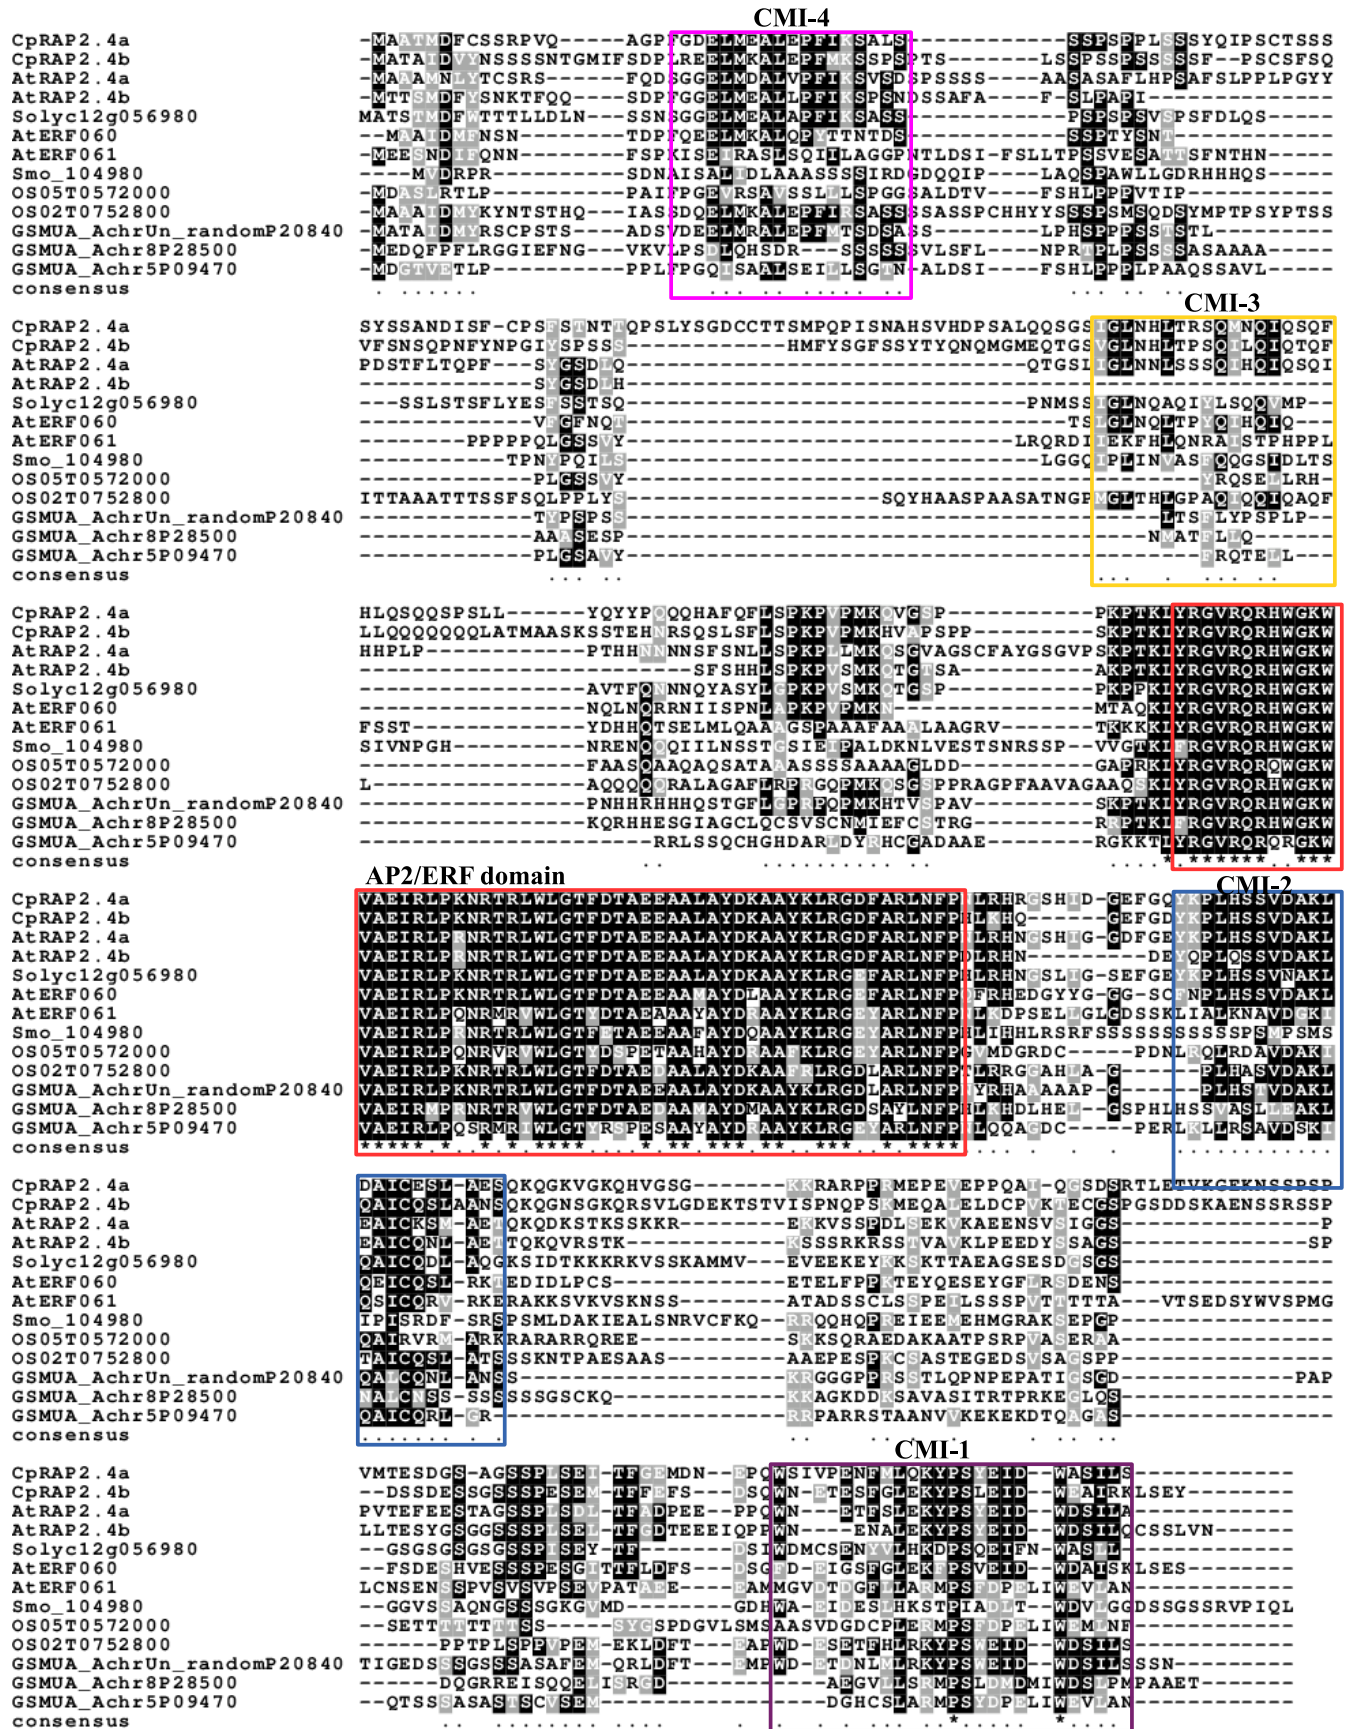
CMI-4

CpRAP2.4a -MAATMDFCSSRPVQ-----AGPFGDELMEALEPFIKSALS--------------SSPSPPLSSSYQIPSCTSSS
CpRAP2.4b -MATAIDVYNSSSSNTGMIFSDPLREELMKALEPFMKSSPSPTS--------LSSPSPSSSSSF--PSCSFSQ
AtRAP2.4a -MAAMNLYTCSRS-------FQDSGGELMDALVPFIKSVSDSPSSSS-------AASASAFLHPSAFSLPPLPGYY
AtRAP2.4b -MTTSMDFYSNKTFQQ-----SDPFGGELMEALLPFIKSPSNDSSAFA------F-SLPAPI----------
Solyc12g056980 MATSTMDFWTTTLLDLN---SSNSGGELMEALAPFIKSASS---------------PSPSPSVSPSFDLQS-----
AtERF060 --MAIDMFNSN--------TDPFQEELMKALQPYTTNTDS--------------SSPTYSNT---------
AtERF061 -MEESNDIFQNN-------FSPKISETRASLSQIILAGGPNTLDSI-FSLLTPSSVESATTSFNTHN-----
Smo_104980 ----MVDRPR--------SDNAISALIDLAAASSSIRDGDQQIP-------LAQSPAWLLGDRHHHQS-----
OS05T0572000 -MDASLRTLP--------PAITPGEVRSAVSSLLLSPGGSALDTV-------FSHLPPPVTIP----------
OS02T0752800 -MAAAIDMYKYNTSTHQ---IASDQELMKALEPFIRSASSSASSPCHHYYSSSPSMSQDSYMPTPSYPTSS
GSMUA_AchrUn_randomP20840 -MATAIDMYRSCPSTS---ADSVDEELMRALEPFMTSDSASS----------LPHSPPSSSTL--------
GSMUA_Achr8P28500 -MEDQFPFLRGGIEFNG---VKVLPSDLQHSDR----SSSSSVLSFL-------NPRTPLPSSSASAAAA-----
GSMUA_Achr5P09470 -MDGTVETLP--------PPLFPGQISAALSEILLSGTN-ALDSI-------FSHLPPPLPAAQSSAVL-----
consensus

CMI-3

CpRAP2.4a SYSSANDISF-CPSFSTNTTQPSLYSGDCCTTSMPQPISNAHSVHDPSALQQSGSIGLNHLTRSQMNQIQSQF
CpRAP2.4b VFSNSQPNFYNPGIYSPSSS---------------HMFYSGFSSYTYQNQMGMEQTGSVGLNHLTPSQILQIQTQF
AtRAP2.4a PDSTFLTQPF---SYGSDLQ--------------------------------------QTGSIIGLNNLSSSQIHQIQSQI
AtRAP2.4b ----------------SYGSDLH--------------------------------------------------------
Solyc12g056980 ---SSLSTSFLYESFSSTSQ---------------------------------PNMSSIGLNQAQIYLSQQVMP-
AtERF060 -------------VGFNQT-----------------------------------------TSLGLNQLTPYQIHQIQ-
AtERF061 -----------PPPPPQLGSSVY----------------------------------LRQRDIIEKFHLQNRAISTPHPPL
Smo_104980 -------------TPNYPQILS----------------------------------LGGQIPLINVASFQQGSIDLTS
OS05T0572000 --------------PLGSSVY--------------------------------------------------YRQSELLRH-
OS02T0752800 ITTAAATTTSSFSQLPPLYS-----------------SQYHAASPAASATNGPMGLTHLGPAQIQQIQAQF
GSMUA_AchrUn_randomP20840 --------------TYPSPS----------------------------------------------LTSFLYPSPLP-
GSMUA_Achr8P28500 --------------AAASESP---------------------------------------------NMATFLLQ-----
GSMUA_Achr5P09470 --------------PLGSAVY--------------------------------------------------FRQTELL---
consensus

CpRAP2.4a HLQSQQSPSLL------YQYYPQQQHAFQFLSPKPVPMKQVGSP------------PKPTKLYRGVRQRHWGKW
CpRAP2.4b LLQQQQQQQLATMAASKSSTEHNRSQSLSFLSPKPVPMKHVAPSPP-----------SKPTKLYRGVRQRHWGKW
AtRAP2.4a HHPLP-------------PTHHNNNNSFSNLLSPKPLLMKQSGVAGSCFAYGSGVPSKPTKLYRGVRQRHWGKW
AtRAP2.4b ----------------------SFSHHLSPKPVSMKQTGTSA----------------AKPTKLYRGVRQRHWGKW
Solyc12g056980 -----------------AVTFQNNNQYASYLGPKPVSMKQTGSP------------PKPPKLYRGVRQRHWGKW
AtERF060 -----------------NQLNQRRNIISPNLAPKPVPMKN----------------MTAQKLYRGVRQRHWGKW
AtERF061 FSST-------------YDHHQTSELMLQAAAGSPAAAFAAALAAGRV----------TKKKLYRGVRQRHWGKW
Smo_104980 SIVNPGH-----------NRENQQQIILNSSTGSIEIPALDKNLVESTSNRSSP-VVGTKIFRGVRQRHWGKW
OS05T0572000 ----------------FAASQAAQAQSATAASSSSAAAAGLDD-------------GAPRKLYRGVRQRHWGKW
OS02T0752800 L----------------AQQQQRALAGAFLRPRGQPMKQSGSPPRAGPFAAVAGAAQSKLYRGVRQRQWGKW
GSMUA_AchrUn_randomP20840 -----------------PNHHRHHHQSTGFLGPRPQPMKHTVSPAV----------SKPTKLYRGVRQRHWGKW
GSMUA_Achr8P28500 -----------------KQRHHESGIAGCLQCSVSCNMIEFCSTRG----------RRPTKIFRGVRQRHWGKW
GSMUA_Achr5P09470 -----------------RRLSSQCHGHDARLDYRHCGADAAE------------RGKKTLYRGVRQRQRGKW
consensus

AP2/ERF domain

CMI-2

CpRAP2.4a VAEIRLPKNRTRLWLGTFDTAEEAALAYDKAAYKLRGDFARLNFPHLRHRGSHID-GEFGQYKPLHSSVDAKL
CpRAP2.4b VAEIRLPKNRTRLWLGTFDTAEEAALAYDKAAYKLRGDFARLNFPHLKHQ-------GEFGDYKPLHSSVDAKL
AtRAP2.4a VAEIRLPRNRTRLWLGTFDTAEEAALAYDKAAYKLRGDFARLNFPHLRHNGSHIG-GDFGEYKPLHSSVDAKL
AtRAP2.4b VAEIRLPRNRTRLWLGTFDTAEEAALAYDKAAYKLRGDFARLNFPDLRHN----------DEYQPLQSSVDAKL
Solyc12g056980 VAEIRLPKNRTRLWLGTFDTAEEAALAYDKAAYKLRGEFARLNFPHLRHNGSLIG-SEFGEYKPLHSSVNAKL
AtERF060 VAEIRLPKNRTRLWLGTFDTAEEAAMAYDLAAYKLRGEFARLNFPDFRHEDGYYG-GG-SCFNPLHSSVDAKL
AtERF061 VAEIRLPQNRMRVWLGTYDTAEAAAYAYDRAAYKLRGEYARLNFPNLKDPSELGLGDSSKLIALKNAVDAKI
Smo_104980 VAEIRLPRNRTRLWLGTFETAEEAAFAYDQAAYKLRGEYARLNFPHLIHHLRSRFSSSSSSSSSPSMPSMS
OS05T0572000 VAEIRLPQNRVRVWLGTYDSPETAAHAYDRAAFKLRGEYARLNFPGVMDGRDC------PDNLRQLRDAVDAKI
OS02T0752800 VAEIRLPKNRTRLWLGTFDTAEDAALAYDKAAFRLRGDLARLNFPTLRRGAHLA-G---------PLHASVDAKL
GSMUA_AchrUn_randomP20840 VAEIRLPKNRTRLWLGTFDTAEEAALAYDKAAYKLRGDLARLNFPYRHAAAAP-G----------PLHSTVDAKL
GSMUA_Achr8P28500 VAEIRLPRNRTRVWLGTFDTAEDAAMAYDMAAYKLRGDSAYLNFPHLKHDLHEL--GSPHLHSSVASLEAKL
GSMUA_Achr5P09470 VAEIRLPQSRMRIWLGTYRSPESAAYAYDRAAYKLRGEYARLNFPHLQQAGDC------PERLKLLRSAVDSKI
consensus

CpRAP2.4a DAICESL-AESQKQGKVGKQHVGSG---------KKRARPPRMEPEVEPPQAI-QGSDSRTLETVKGEKNSSPSP
CpRAP2.4b QAICQSLAANSQKQGNSGKQRSVLGDEKTSTVISPNQPSKMEQALELDCPVKTECGSPGSDDSKAENSSRSSP
AtRAP2.4a EAICKSM-AETQKQDKSTKSSKKR---------EKKVSSPDLSEKVKAEENSVSIGGS--------------P
AtRAP2.4b EAICQNL-AETTQKQVRSTK-------------KSSSRKRSSTVAVKLPEEDYSSAGS-------------SP
Solyc12g056980 QAICQDL-AQGKSIDTKKKRKVSSKAMMV---EVEEKEYKKSKTTAEAGSESDGSGS-----------------
AtERF060 QEICQSL-RKTEDIDLPCS--------------ETELFPPKTEYQESEYGFLRSDENS-----------------
AtERF061 QSICQRV-RKERAKKSVKVSKNSS---------ATADSSCLSSPETLSSSPVTTTTA---VTSEDSYWVSPMG
Smo_104980 TPISRDF-SRSPSMLDKIEALSNRVCFKQ---RRQQHQPREIEEEHMGRAKSEPGP------------------
OS05T0572000 QAIRVRM-ARKRARARRQREE------------SKKSQRAEDAKAATPSRPVASERAA------------------
OS02T0752800 TAICQSL-ATSSSKNTPAESAAS----------AAEPESPKCSASTEGEDSVSAGSPP------------------
GSMUA_AchrUn_randomP20840 QALCQNL-ANSS---------------------KKRGGPPRSSTLQPNPEPATIGSGD----------------PAP
GSMUA_Achr8P28500 NALCNSS-SSSSSSGSCKQ--------------KKAGKDDKSAVASITRTPRKEGLQS------------------
GSMUA_Achr5P09470 QAICQRL-GR-----------------------RRPARRSTAANVVKEKEKDTQAGAS------------------
consensus

CMI-1

CpRAP2.4a VMTESDGS-AGSSPLSEI-TFGEMDN---EPQWSIVPENFMLQKYPSYEID---WASILS--------
CpRAP2.4b --DSSDESGSSSSPESEM-TFEEFS----ESQWN-ETESFGLEKYPSLEID---WEAIRKLSEY--------
AtRAP2.4a PVTEFEESTAGSSPLSDL-TFADPEE---PPQWN---ETFSLEKYPSYEID---WDSILA--------
AtRAP2.4b LLTESYGSGGSSSPLSEL-TFGDTEEEIQPPWN----ENALEKYPSYEID---WDSILQCSSLVN--------
Solyc12g056980 --GSGSGSGSSPISEY-TF-------DSIWDMCSENYVLHKDPSQEIFN---WASLL--------
AtERF060 --FSDESHVESSSPESGITTFLDFS---DSGFD-EIGSFGLEKFPSVEID---WDAISKLSES--------
AtERF061 LCNSENSSPVSVSVPSEVPATAEE----EAMMGVDTDGFLLARMPSFDPELIWEVLAN--------
Smo_104980 --GGVSSAQNGSSSGKGVMD--------GDHWA-EIDESLHKSTPIADIT---WDVLGGDSSGSSRVPIQL
OS05T0572000 --SETTTTTTTSS------SYGSPDGVLSMSAASVDGDCPLERMPSFDPELIWEMLNF--------
OS02T0752800 -----PPTPLSPPVPEM-EKLDFT----EAPWD-ESETFHLRKYPSWEID---WDSILS--------
GSMUA_AchrUn_randomP20840 TIGEDSSGSGSSASAFEM-QRLDFT----EMPWD-ETDNLMLRKYPSWEID---WDSILSSSN--------
GSMUA_Achr8P28500 ------DQGRREISQQELISRGD-----------AEGVLLSRMPSLDMDMIWDSLPMPAAET--------
GSMUA_Achr5P09470 --QTSSSASASTSCVSEM-----------DGHCSLARMPSYDPELIWEVLAN--------
consensus